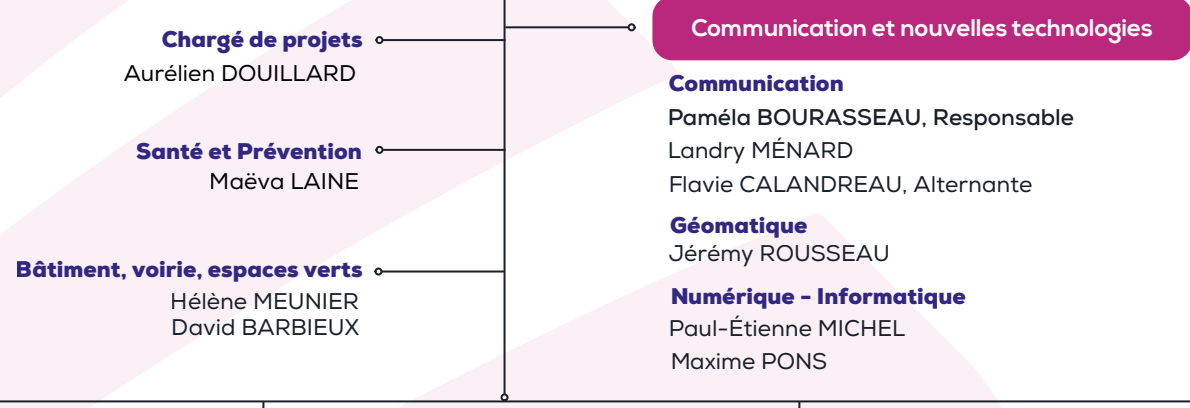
Chargé de projets
Aurélien DOUILLARD

Santé et Prévention
Maëva LAINE

Bâtiment, voirie, espaces verts
Hélène MEUNIER
David BARBIEUX

Communication et nouvelles technologies

Communication
Paméla BOURASSEAU, Responsable
Landry MÉNARD
Flavie CALANDREAU, Alternante

Géomatique
Jérémy ROUSSEAU

Numérique - Informatique
Paul-Étienne MICHEL
Maxime PONS